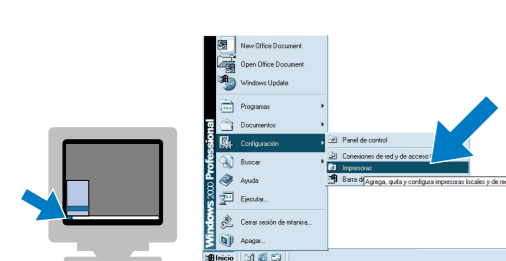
Windows 2000 Professional

New Office Document
Open Office Document
Windows Update
Programas
Documentos
Configuración
Buscar
Ayuda
Ejecutar...
Cerrar sesión de mtanisa...
Apagar...

Panel de control
Conexiones de red y de acceso
Impresoras
Barra de
Agrega, quita y configura impresoras locales y de re

Inicio